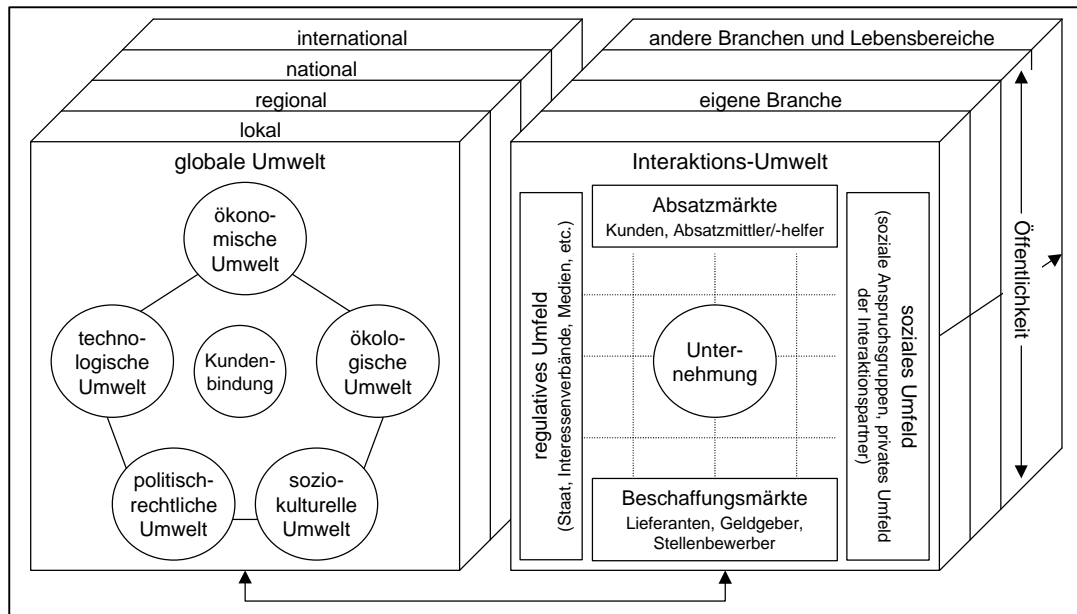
international
national
regional
lokal

globale Umwelt

ökonomische Umwelt

technologische Umwelt

Kundenbindung

ökologische Umwelt

politisch-rechtliche Umwelt

sozio-kulturelle Umwelt

andere Branchen und Lebensbereiche
eigene Branche

Interaktions-Umwelt

regulatives Umfeld (Staat, Interessenverbände, Medien, etc.)

Absatzmärkte
Kunden, Absatzmittler/-helfer

Unternehmung

Beschaffungsmärkte
Lieferanten, Geldgeber, Stellenbewerber

soziales Umfeld (soziale Anspruchsgruppen, privates Umfeld der Interaktionspartner)

Öffentlichkeit